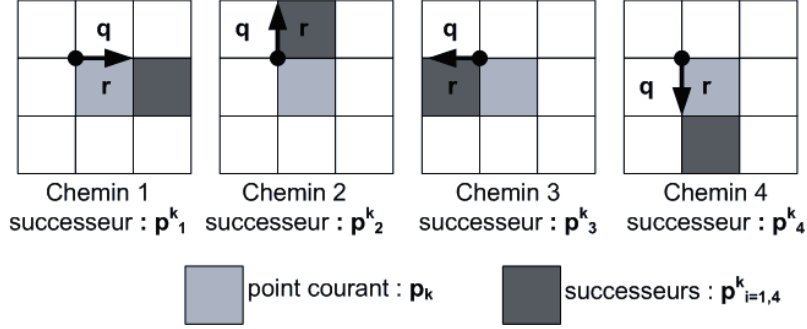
q
r
Chemin 1
successeur : $\mathbf{p^k_1}$

q
r
Chemin 2
successeur : $\mathbf{p^k_2}$

q
r
Chemin 3
successeur : $\mathbf{p^k_3}$

q
r
Chemin 4
successeur : $\mathbf{p^k_4}$

point courant : $\mathbf{p_k}$

successeurs : $\mathbf{p^k_{i=1,4}}$